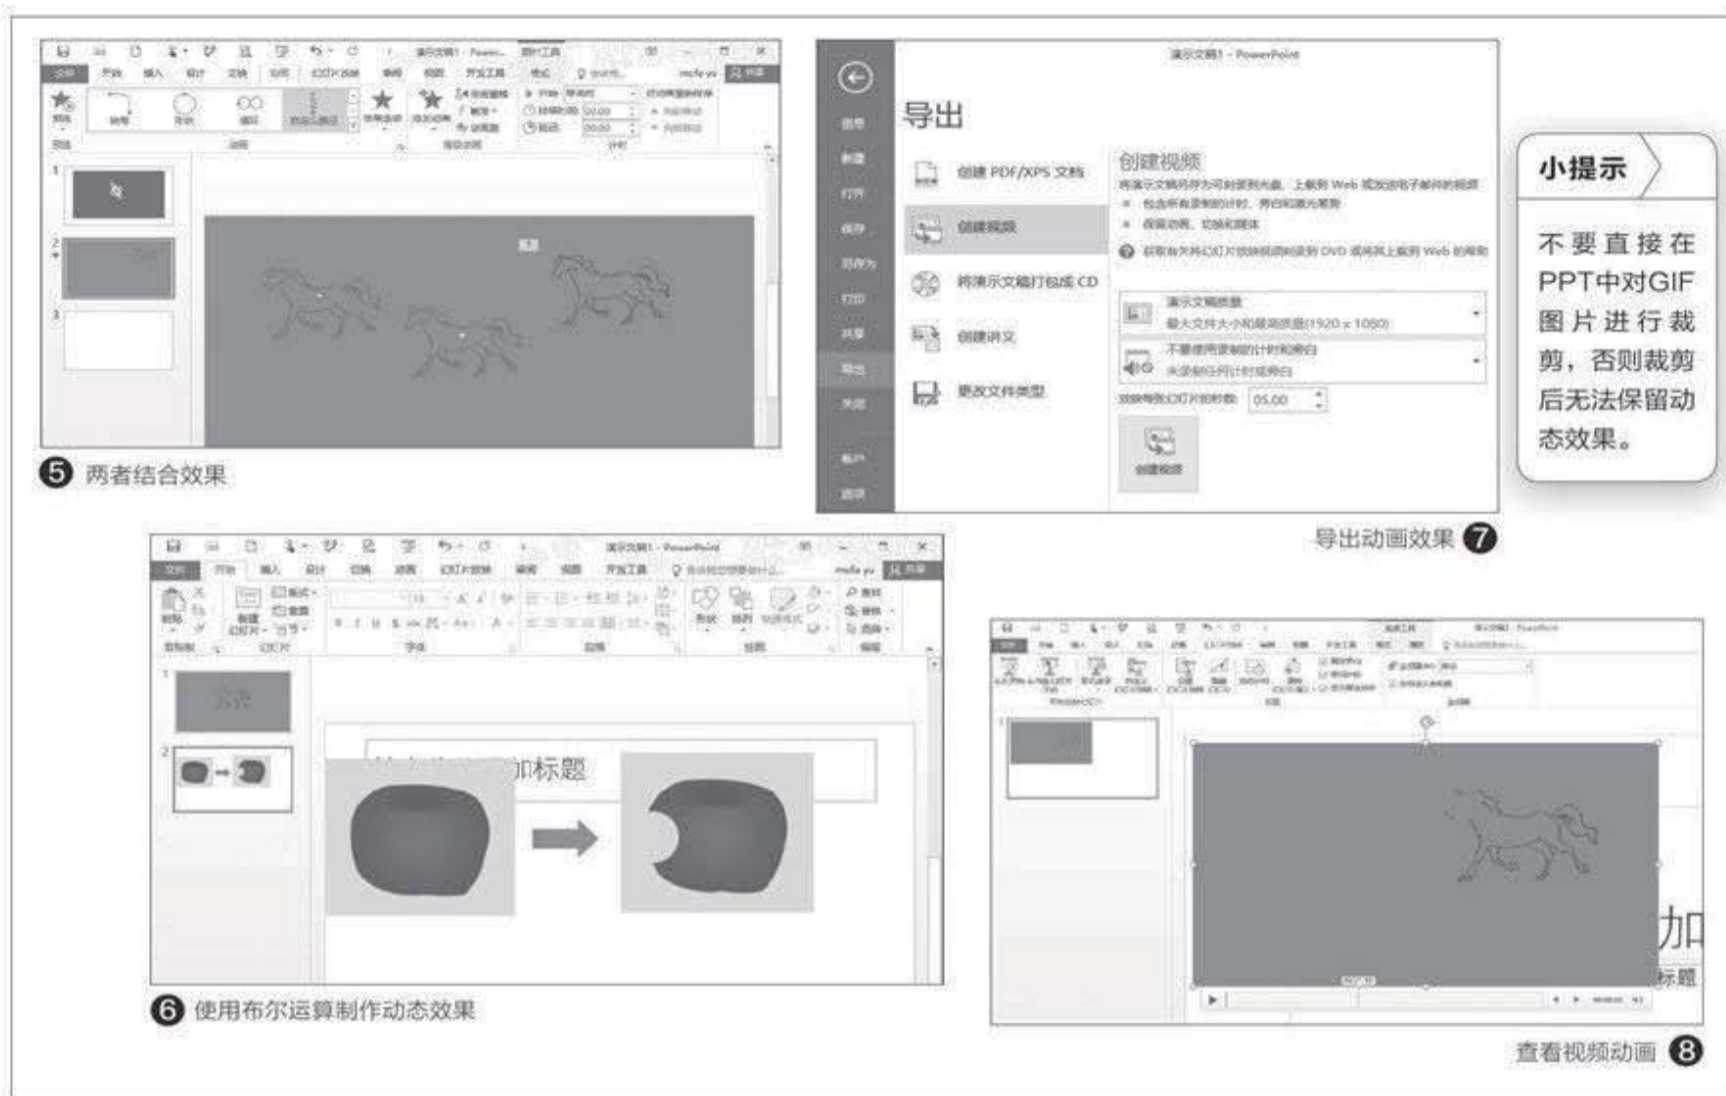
❺ 两者结合效果

演示文稿1 - PowerPoint

导出

创建 PDF/XPS 文档

创建视频

将演示文稿打包成 CD

创建讲义

更改文件类型

创建视频

将演示文稿另存为可刻录到光盘、上载到 Web 或发送电子邮件的视频

演示文稿质量

最大文件大小和最高质量(1920 x 1080)

不要使用录制的计时和旁白

05.00

创建视频

导出动画效果 ❼

小提示

不要直接在PPT中对GIF图片进行裁剪，否则裁剪后无法保留动态效果。

演示文稿1 - PowerPoint

加标题

❻ 使用布尔运算制作动态效果

演示文稿1 - PowerPoint

加

标题

查看视频动画 ❽